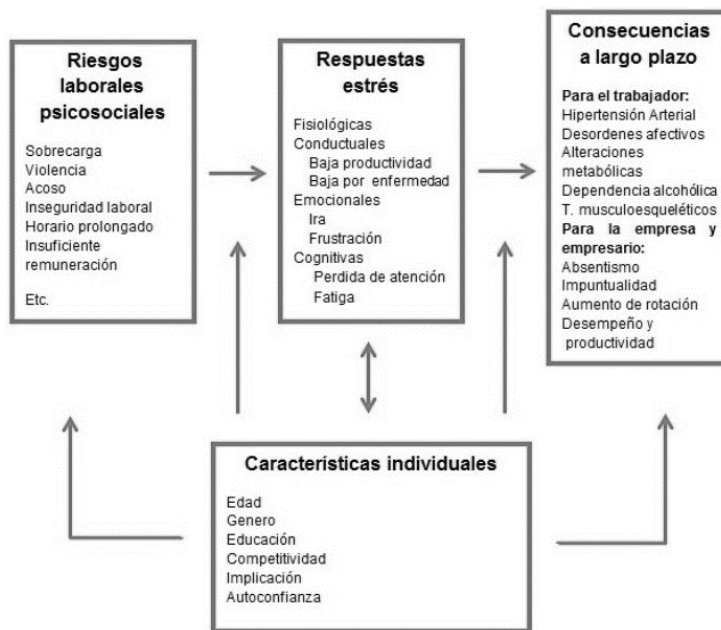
Riesgos laborales psicosociales

Sobrecarga
Violencia
Acoso
Inseguridad laboral
Horario prolongado
Insuficiente remuneración

Etc.

Respuestas estrés

Fisiológicas
Conductuales
Baja productividad
Baja por enfermedad
Emocionales
Ira
Frustración
Cognitivas
Perdida de atención
Fatiga

Consecuencias a largo plazo

Para el trabajador:
Hipertensión Arterial
Desordenes afectivos
Alteraciones metabólicas
Dependencia alcohólica
T. musculoesqueléticos
Para la empresa y empresario:
Absentismo
Impuntualidad
Aumento de rotación
Desempeño y productividad

Características individuales

Edad
Genero
Educación
Competitividad
Implicación
Autoconfianza